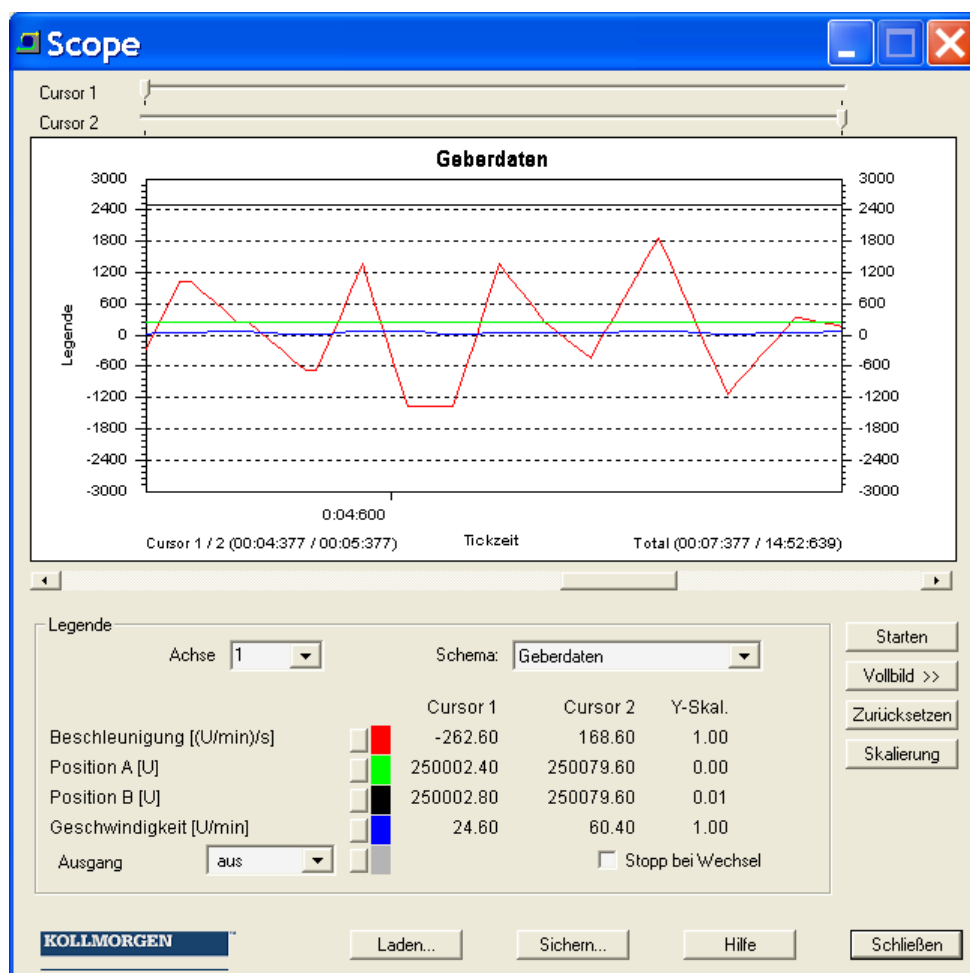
Scope

Cursor 1
Cursor 2

Geberdaten

Legende

3000
2400
1800
1200
600
0
-600
-1200
-1800
-2400
-3000

3000
2400
1800
1200
600
0
-600
-1200
-1800
-2400
-3000

0:04:600

Cursor 1 / 2 (00:04:377 / 00:05:377)
Tickzeit
Total (00:07:377 / 14:52:639)

Legende
Achse 1
Schema: Geberdaten

| | Cursor 1 | Cursor 2 | Y-Skal. |
|---|---|---|---|
| Beschleunigung [(U/min)/s] | -262.60 | 168.60 | 1.00 |
| Position A [U] | 250002.40 | 250079.60 | 0.00 |
| Position B [U] | 250002.80 | 250079.60 | 0.01 |
| Geschwindigkeit [U/min] | 24.60 | 60.40 | 1.00 |

Ausgang aus
Stopp bei Wechsel

Starten
Vollbild >>
Zurücksetzen
Skalierung

KOLLMORGEN

Laden...
Sichern...
Hilfe
Schließen